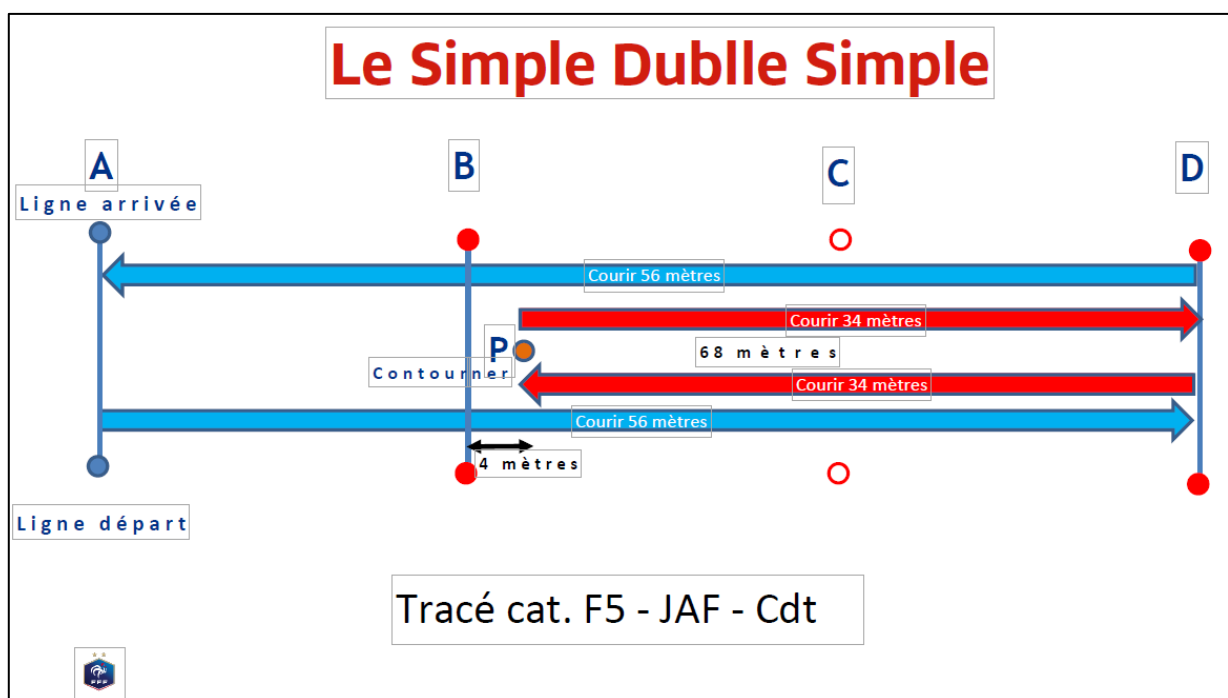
Le Simple Dublle Simple

A

Ligne arrivée

B

C

D

Courir 56 mètres

Courir 34 mètres

P

68 mètres

Contourner

Courir 34 mètres

Courir 56 mètres

4 mètres

Ligne départ

Tracé cat. F5 - JAF - Cdt

FFF